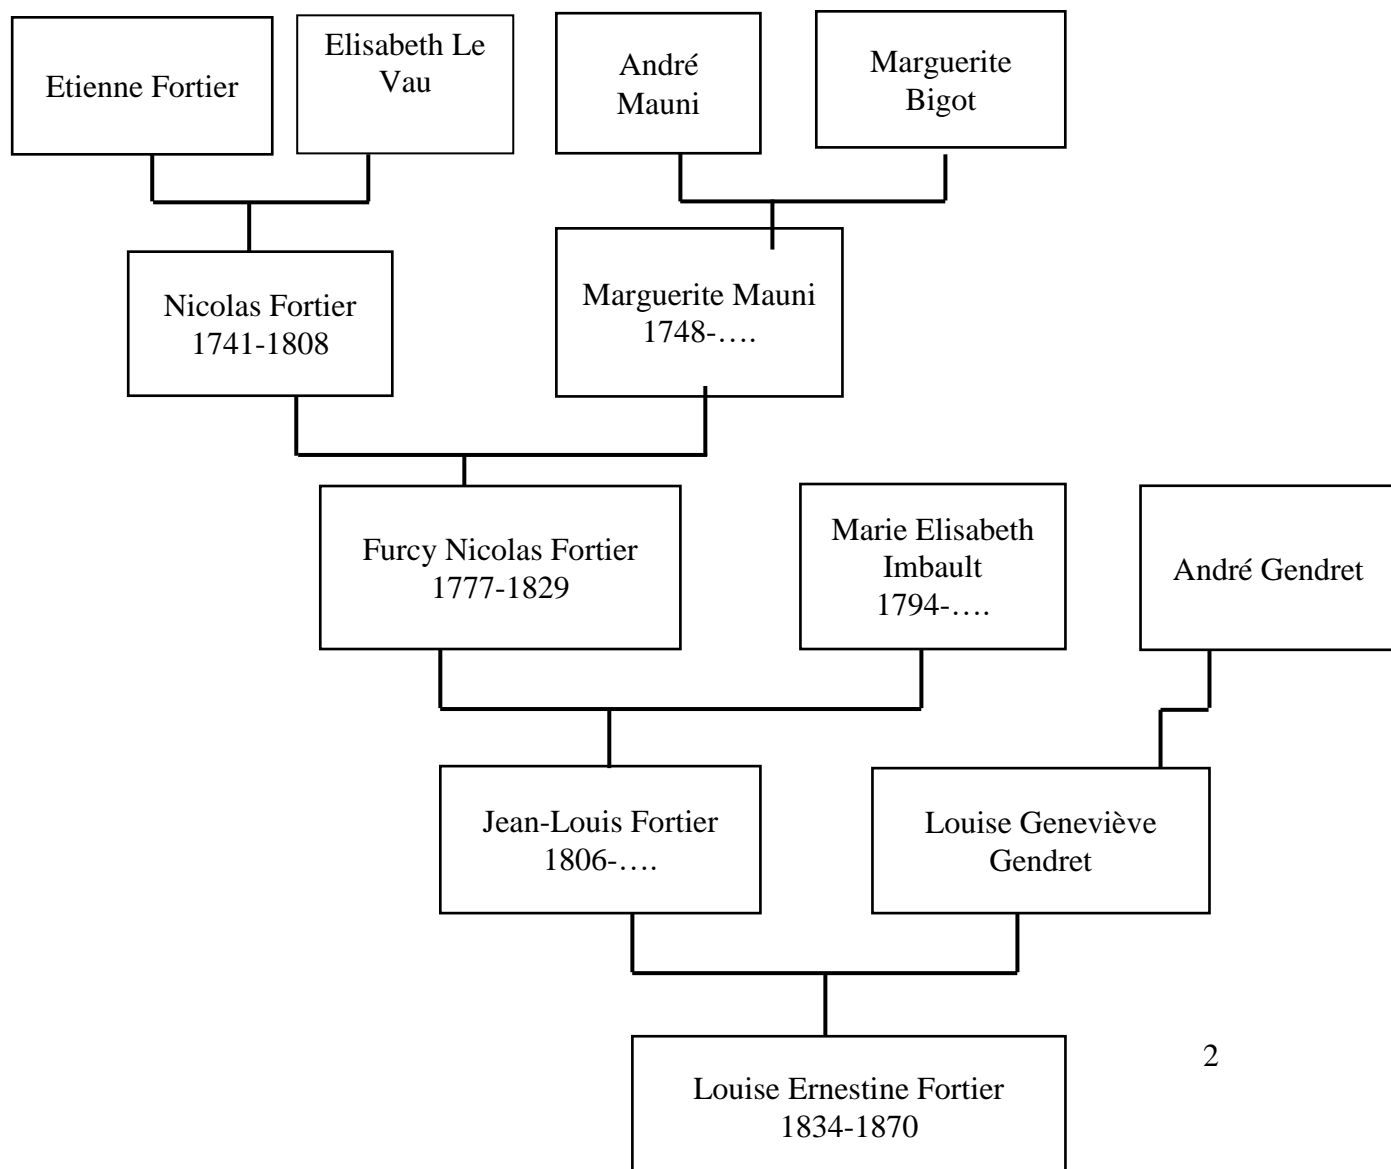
Etienne Fortier

Elisabeth Le Vau

André Mauni

Marguerite Bigot

Nicolas Fortier
1741-1808

Marguerite Mauni
1748-….

Furcy Nicolas Fortier
1777-1829

Marie Elisabeth Imbault
1794-….

André Gendret

Jean-Louis Fortier
1806-….

Louise Geneviève Gendret

2

Louise Ernestine Fortier
1834-1870